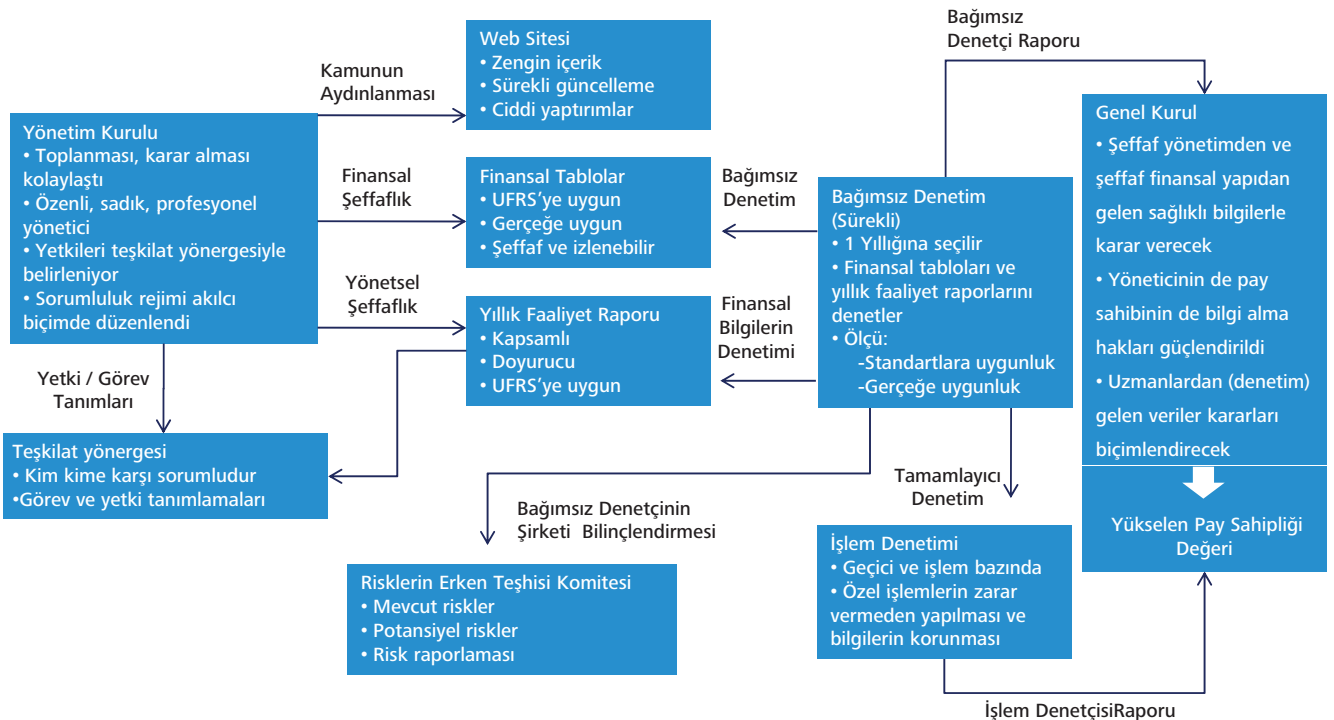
Yönetim Kurulu
• Toplanması, karar alması kolaylaştı
• Özenli, sadık, profesyonel yönetici
• Yetkileri teşkilat yönergesiyle belirleniyor
• Sorumluluk rejimi akılcı biçimde düzenlendi

Kamunun Aydınlanması

Web Sitesi
• Zengin içerik
• Sürekli güncelleme
• Ciddi yaptırımlar

Finansal Şeffaflık

Finansal Tablolar
• UFRS'ye uygun
• Gerçeğe uygun
• Şeffaf ve izlenebilir

Yönetsel Şeffaflık

Yıllık Faaliyet Raporu
• Kapsamlı
• Doyurucu
• UFRS'ye uygun

Yetki / Görev Tanımları

Teşkilat yönergesi
• Kim kime karşı sorumludur
•Görev ve yetki tanımlamaları

Bağımsız Denetçi Raporu

Bağımsız Denetim

Finansal Bilgilerin Denetimi

Bağımsız Denetim (Sürekli)
• 1 Yıllığına seçilir
• Finansal tabloları ve yıllık faaliyet raporlarını denetler
• Ölçü:
-Standartlara uygunluk
-Gerçeğe uygunluk

Genel Kurul
• Şeffaf yönetimden ve şeffaf finansal yapıdan gelen sağlıklı bilgilerle karar verecek
• Yöneticinin de pay sahibinin de bilgi alma hakları güçlendirildi
• Uzmanlardan (denetim) gelen veriler kararları biçimlendirecek

Yükselen Pay Sahipliği Değeri

Bağımsız Denetçinin Şirketi Bilinçlendirmesi

Tamamlayıcı Denetim

Risklerin Erken Teşhisi Komitesi
• Mevcut riskler
• Potansiyel riskler
• Risk raporlaması

İşlem Denetimi
• Geçici ve işlem bazında
• Özel işlemlerin zarar vermeden yapılması ve bilgilerin korunması

İşlem DenetçisiRaporu